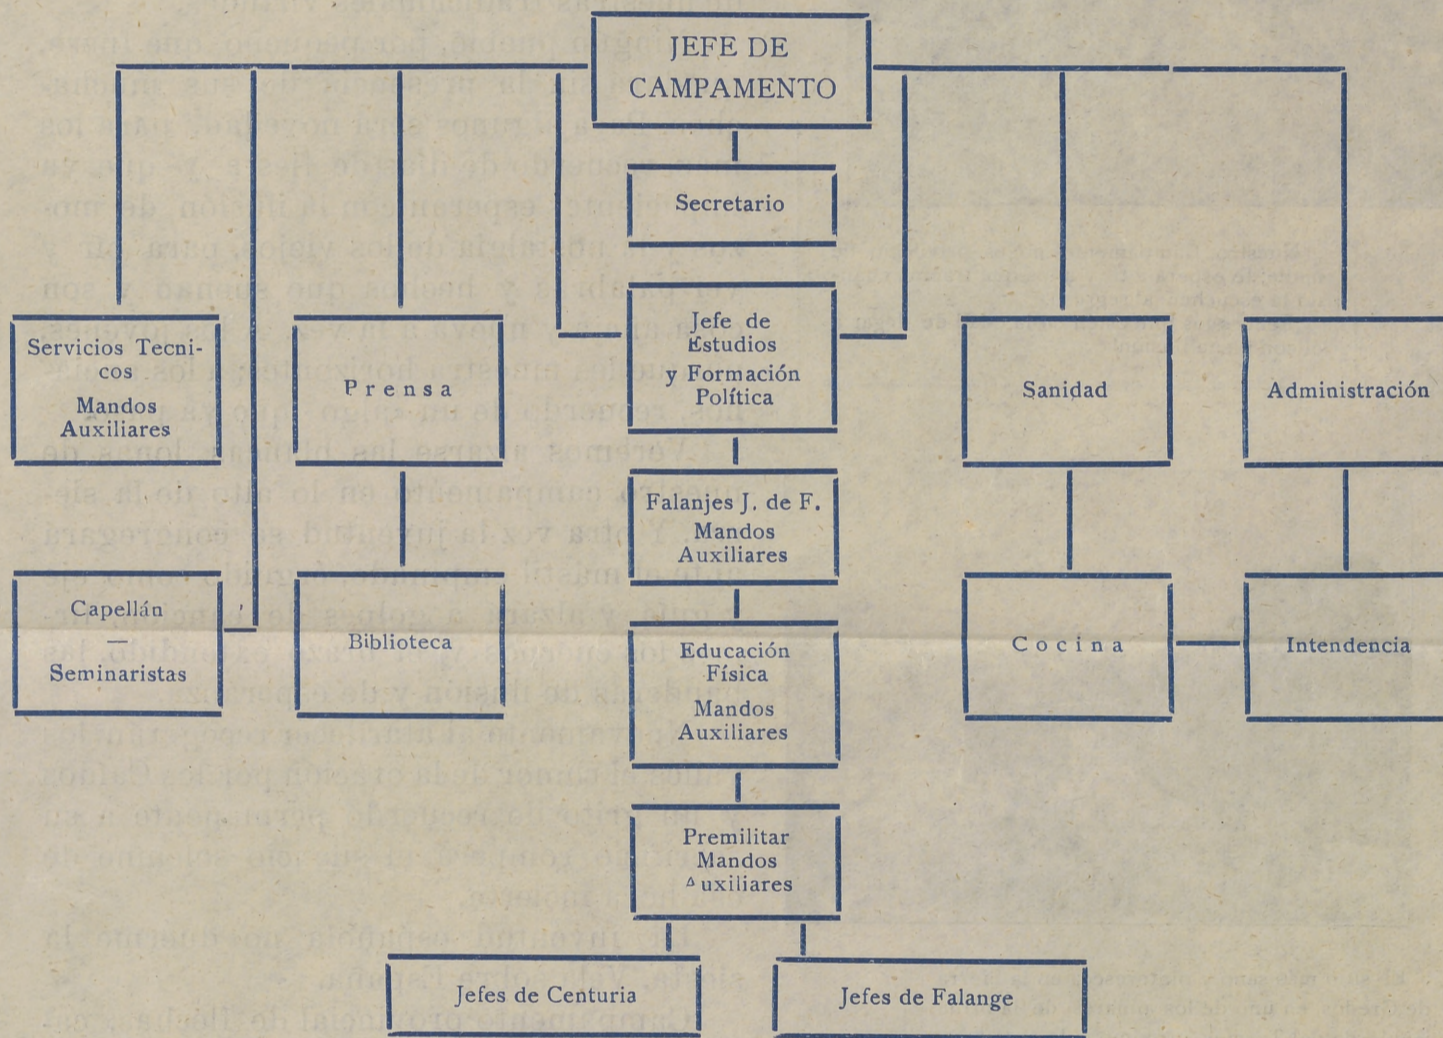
JEFE DE CAMPAMENTO

Secretario

Servicios Tecnicos
Mandos Auxiliares

Prensa

Jefe de Estudios y Formación Política

Sanidad

Administración

Falanjes J. de F.
Mandos Auxiliares

Capellán
—
Seminaristas

Biblioteca

Educación Física
Mandos Auxiliares

Cocina

Intendencia

Premilitar
Mandos
Auxiliares

Jefes de Centuria

Jefes de Falange